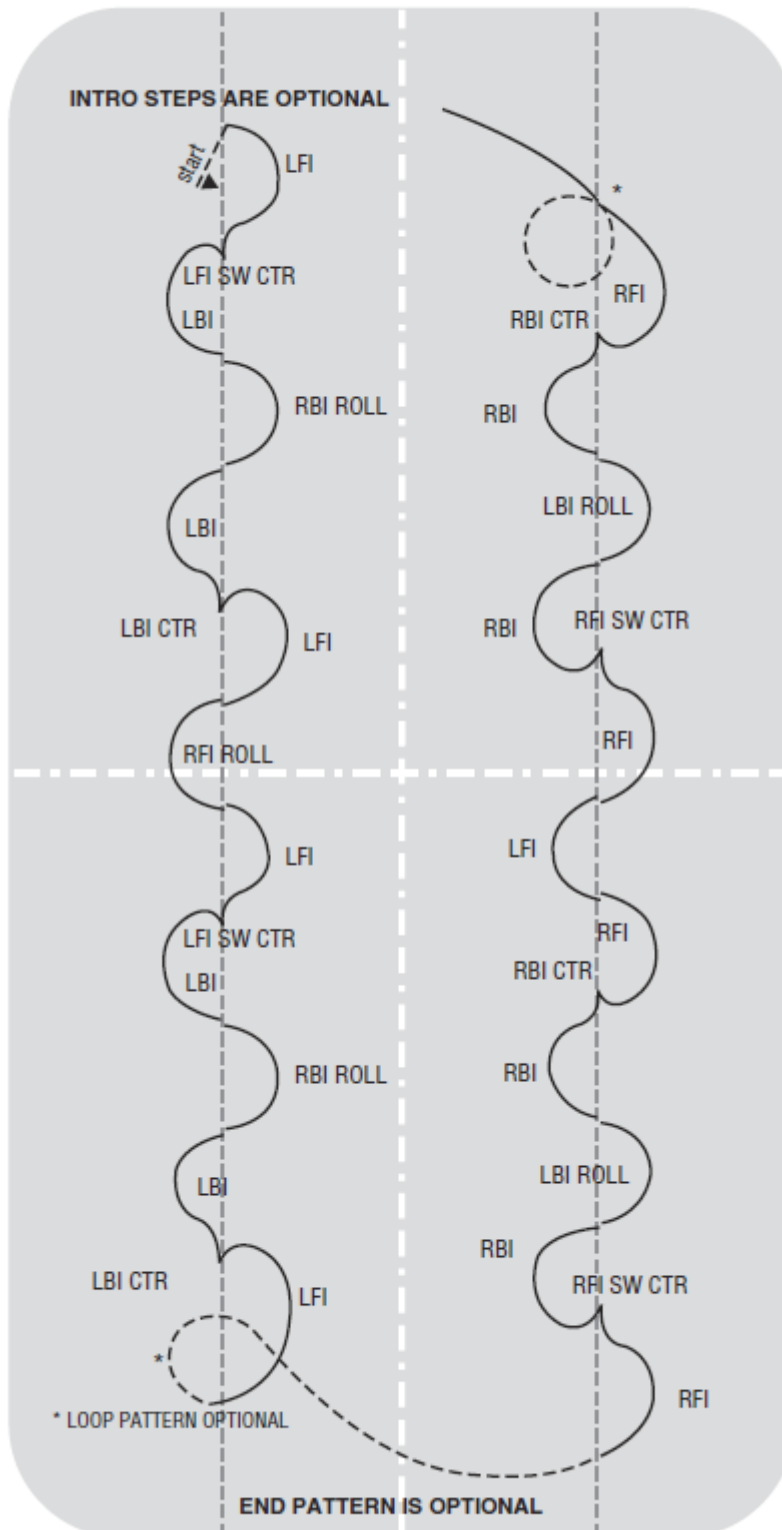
INTRO STEPS ARE OPTIONAL

start

LFI

LFI SW CTR

LBI

RBI ROLL

LBI

LBI CTR

LFI

RFI ROLL

LFI

LFI SW CTR

LBI

RBI ROLL

LBI

LBI CTR

LFI

*

* LOOP PATTERN OPTIONAL

*

RFI

RBI CTR

RBI

LBI ROLL

RBI

RFI SW CTR

RFI

LFI

RFI

RBI CTR

RBI

LBI ROLL

RBI

RFI SW CTR

RFI

END PATTERN IS OPTIONAL